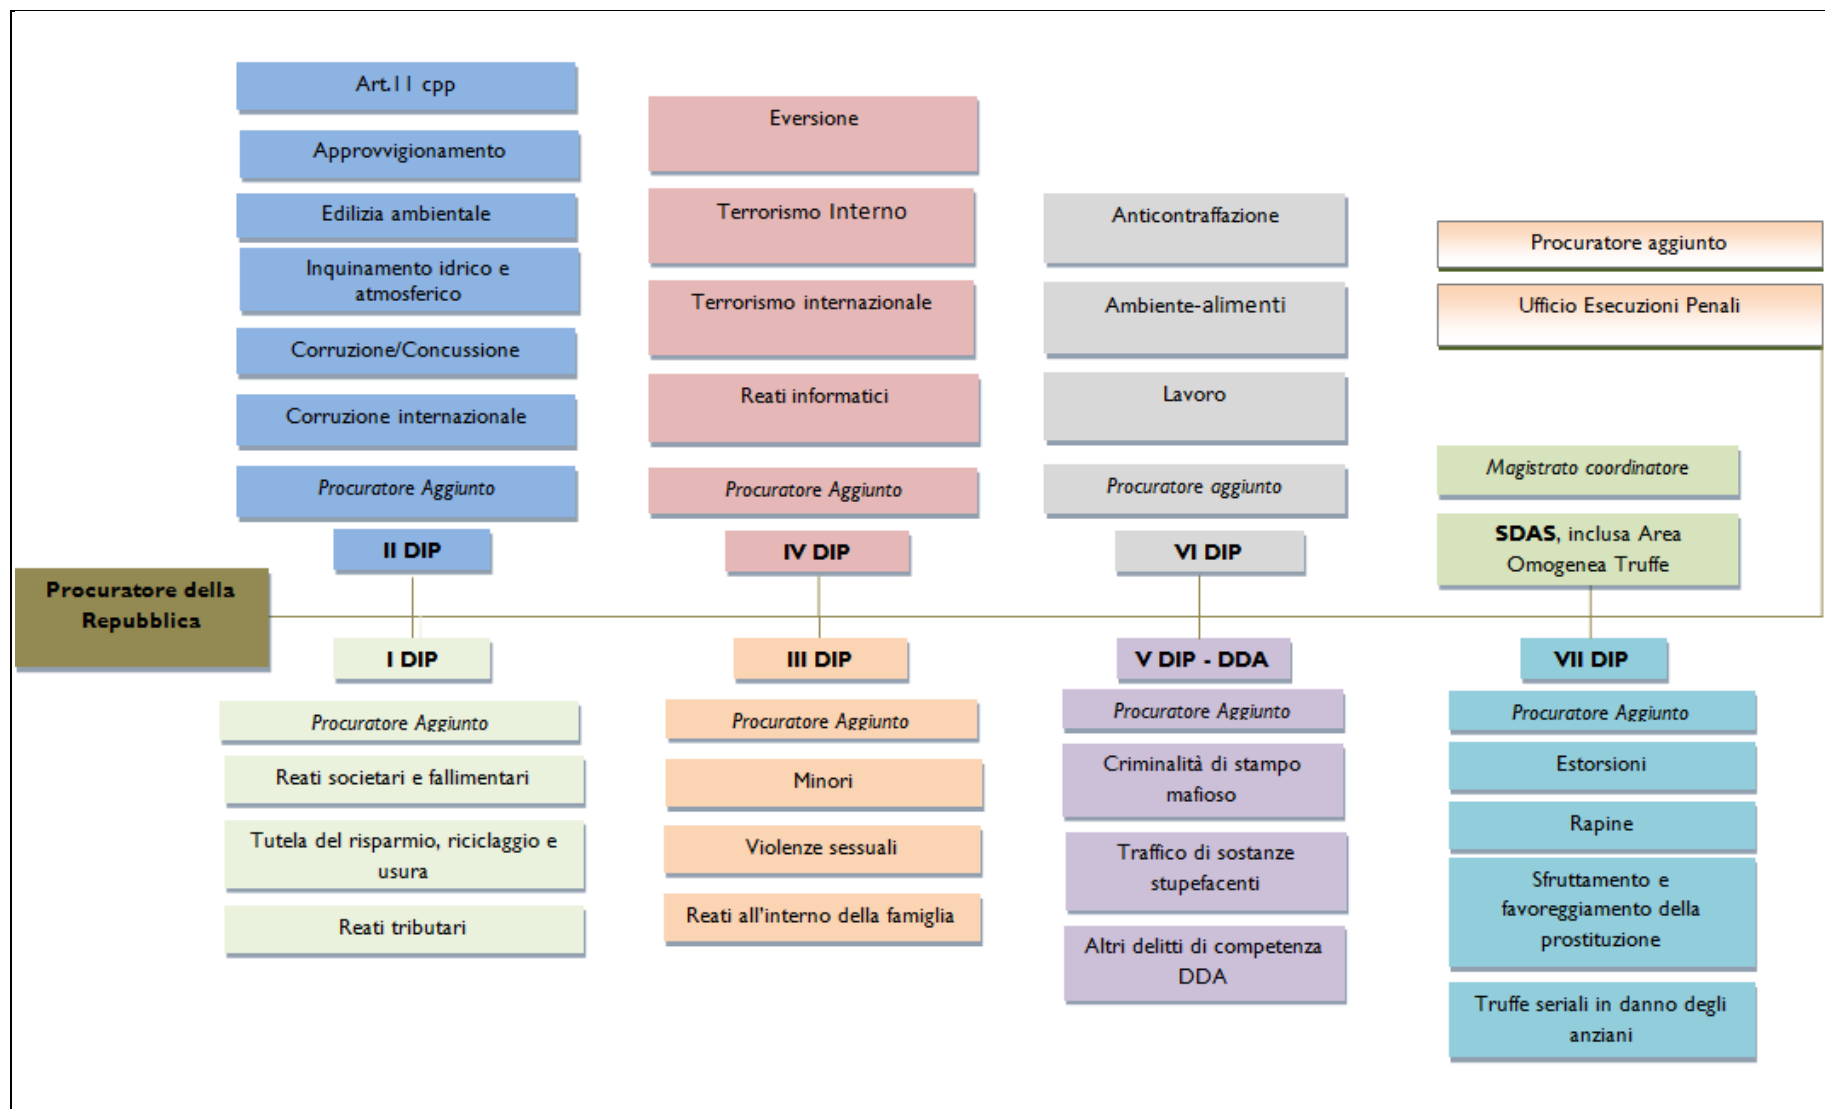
Art.11 cpp

Approvvigionamento

Edilizia ambientale

Inquinamento idrico e atmosferico

Corruzione/Concussione

Corruzione internazionale

Procuratore Aggiunto

II DIP

Eversione

Terrorismo Interno

Terrorismo internazionale

Reati informatici

Procuratore Aggiunto

IV DIP

Anticontraffazione

Ambiente-alimenti

Lavoro

Procuratore aggiunto

VI DIP

Procuratore aggiunto

Ufficio Esecuzioni Penali

Magistrato coordinatore

SDAS, inclusa Area Omogenea Truffe

Procuratore della Repubblica

I DIP

Procuratore Aggiunto

Reati societari e fallimentari

Tutela del risparmio, riciclaggio e usura

Reati tributari

III DIP

Procuratore Aggiunto

Minori

Violenze sessuali

Reati all'interno della famiglia

V DIP - DDA

Procuratore Aggiunto

Criminalità di stampo mafioso

Traffico di sostanze stupefacenti

Altri delitti di competenza DDA

VII DIP

Procuratore Aggiunto

Estorsioni

Rapine

Sfruttamento e favoreggiamento della prostituzione

Truffe seriali in danno degli anziani